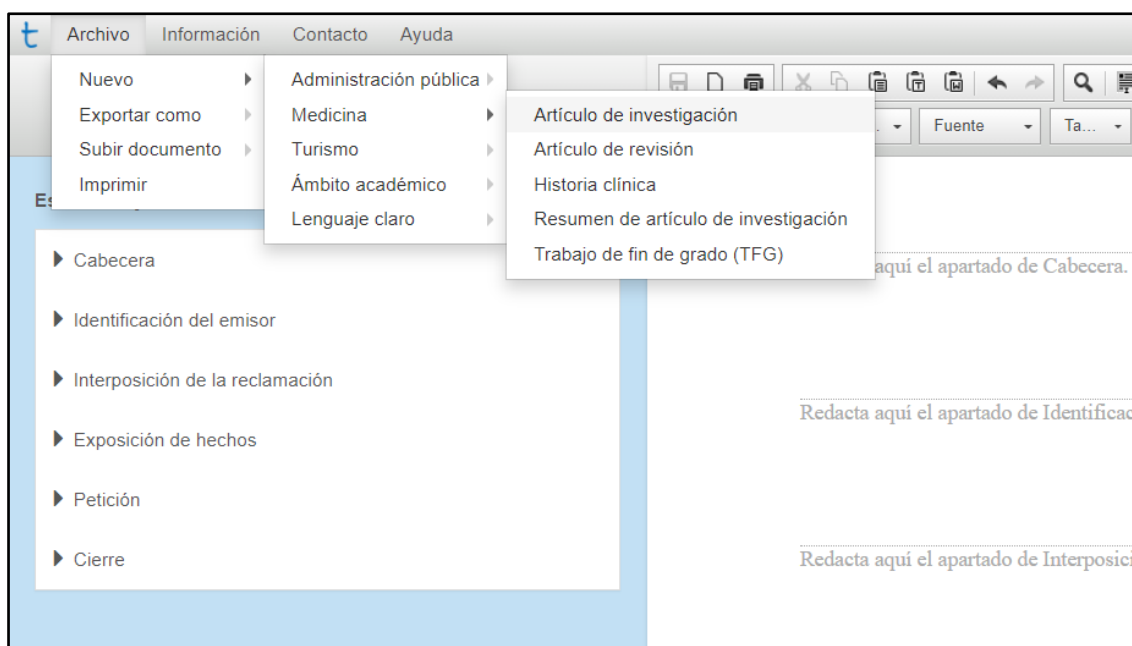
t Archivo Información Contacto Ayuda

Nuevo
Exportar como
Subir documento
Imprimir

Administración pública
Medicina
Turismo
Ámbito académico
Lenguaje claro

Artículo de investigación
Artículo de revisión
Historia clínica
Resumen de artículo de investigación
Trabajo de fin de grado (TFG)

Fuente
Ta...

Es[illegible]

Cabecera
Identificación del emisor
Interposición de la reclamación
Exposición de hechos
Petición
Cierre

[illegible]aquí el apartado de Cabecera.

Redacta aquí el apartado de Identificac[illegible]

Redacta aquí el apartado de Interposici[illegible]